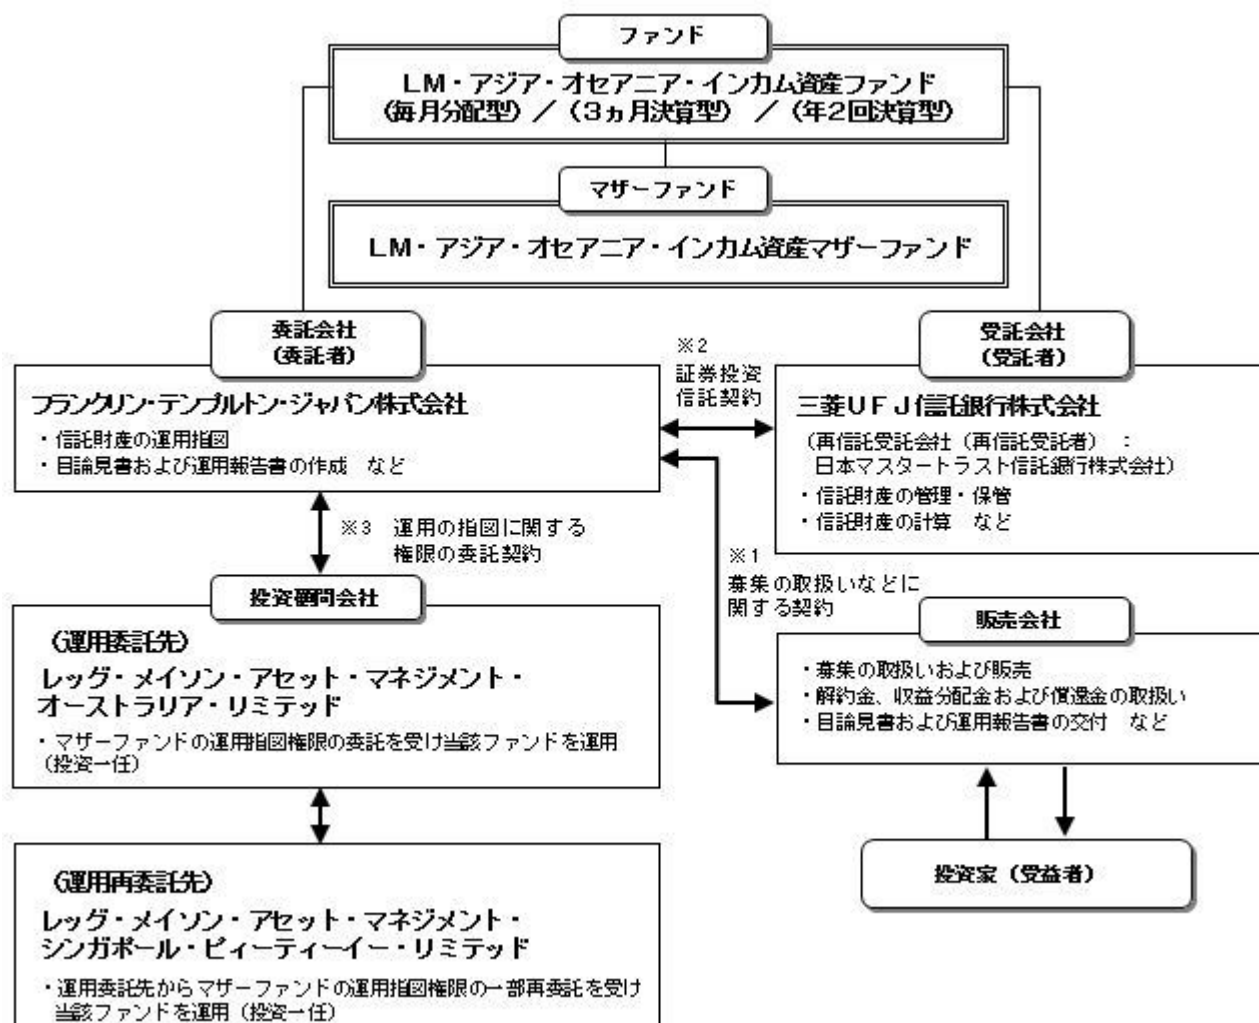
ファンド

LM・アジア・オセアニア・インカム資産ファンド
（毎月分配型）／（3ヵ月決算型）／（年2回決算型）

マザーファンド

LM・アジア・オセアニア・インカム資産マザーファンド

委託会社
（委託者）

フランクリン・テンプルトン・ジャパン株式会社
・信託財産の運用指図
・目論見書および運用報告書の作成　など

※2
証券投資
信託契約

受託会社
（受託者）

三菱UFJ信託銀行株式会社
（再信託受託会社（再信託受託者）：
日本マスタートラスト信託銀行株式会社）
・信託財産の管理・保管
・信託財産の計算　など

※3　運用の指図に関する
権限の委託契約

※1
募集の取扱いなどに
関する契約

投資顧問会社

（運用委託先）
レッグ・メイソン・アセット・マネジメント・
オーストラリア・リミテッド
・マザーファンドの運用指図権限の委託を受け当該ファンドを運用
（投資一任）

販売会社

・募集の取扱いおよび販売
・解約金、収益分配金および償還金の取扱い
・目論見書および運用報告書の交付　など

投資家（受益者）

（運用再委託先）
レッグ・メイソン・アセット・マネジメント・
シンガポール・ピィーティーイー・リミテッド
・運用委託先からマザーファンドの運用指図権限の一部再委託を受け
当該ファンドを運用（投資一任）